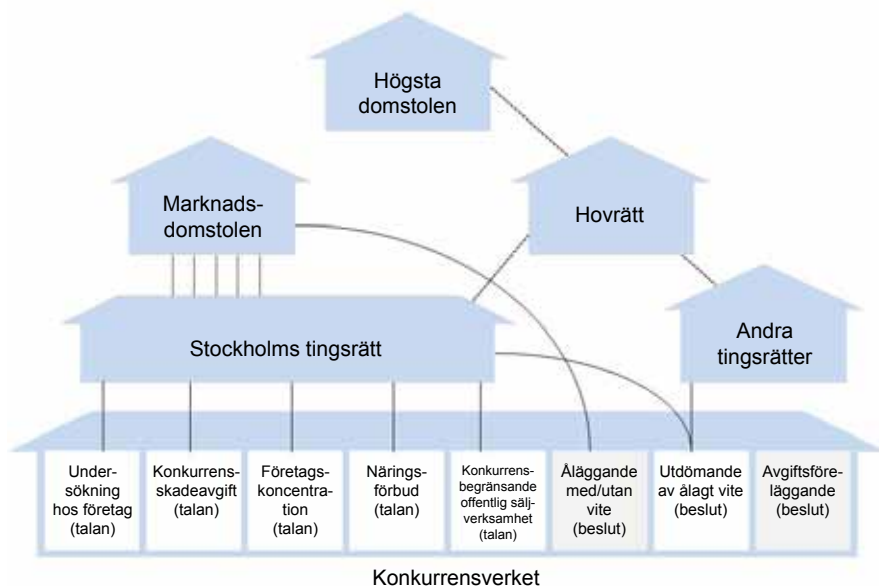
Högsta domstolen

Marknadsdomstolen

Hovrätt

Stockholms tingsrätt

Andra tingsrätter

Undersökning hos företag (talan)

Konkurrensskadeavgift (talan)

Företagskoncentration (talan)

Näringsförbud (talan)

Konkurrensbegränsande offentlig säljverksamhet (talan)

Åläggande med/utan vite (beslut)

Utdömande av ålagt vite (beslut)

Avgiftsföreläggande (beslut)

Konkurrensverket